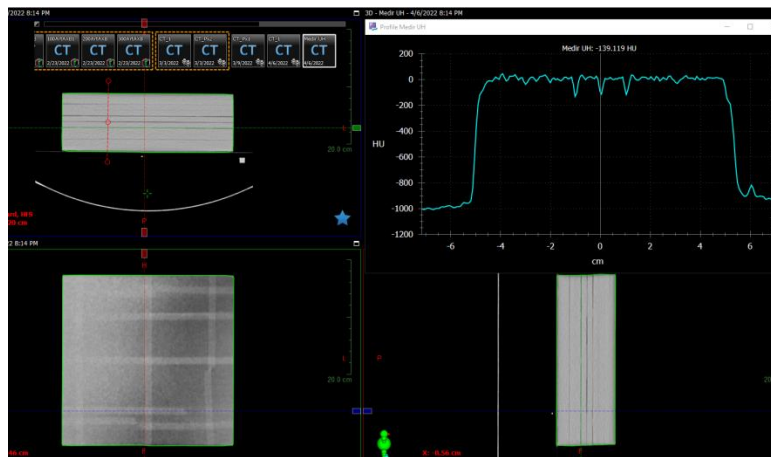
/2022 8:14 PM

CT 2/23/2022
CT 2/23/2022
CT 2/23/2022
CT 3/3/2022
CT 3/3/2022
CT 3/9/2022
CT 4/6/2022
CT Medir UH 4/6/2022

I

20.0 cm

P

2 8:14 PM

R

I

20.0 cm

P

X: -0.56 cm

3D - Medir UH - 4/6/2022 8:14 PM

Profile Medir UH

Medir UH: -139.119 HU

HU

0
-200
-400
-600
-800
-1000
-1200

-6 -4 -2 0 2 4 6

cm

20